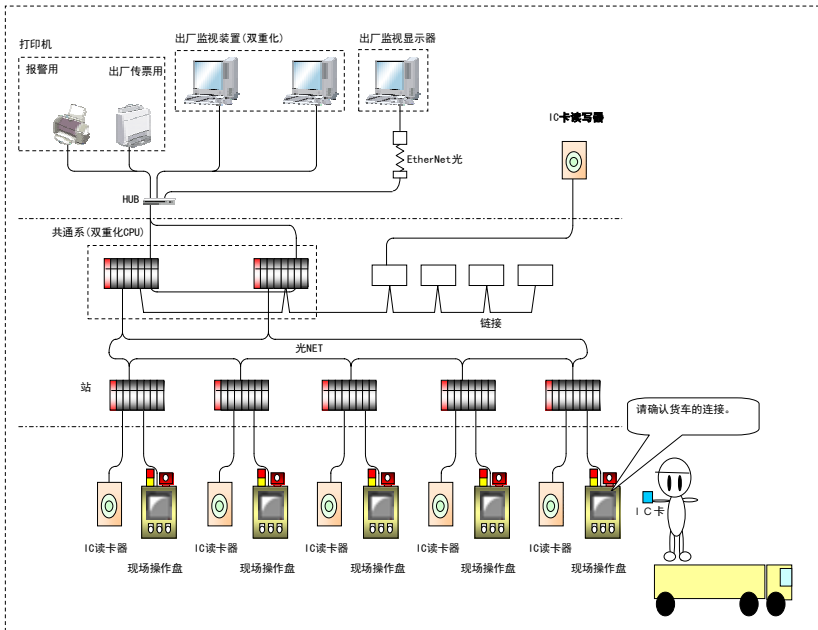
打印机

报警用

出厂传票用

出厂监视装置(双重化)

出厂监视显示器

EtherNet光

IC卡读写器

HUB

共通系(双重化CPU)

链接

光NET

站

请确认货车的连接。

IC卡

IC读卡器

现场操作盘

IC读卡器

现场操作盘

IC读卡器

现场操作盘

IC读卡器

现场操作盘

IC读卡器

现场操作盘